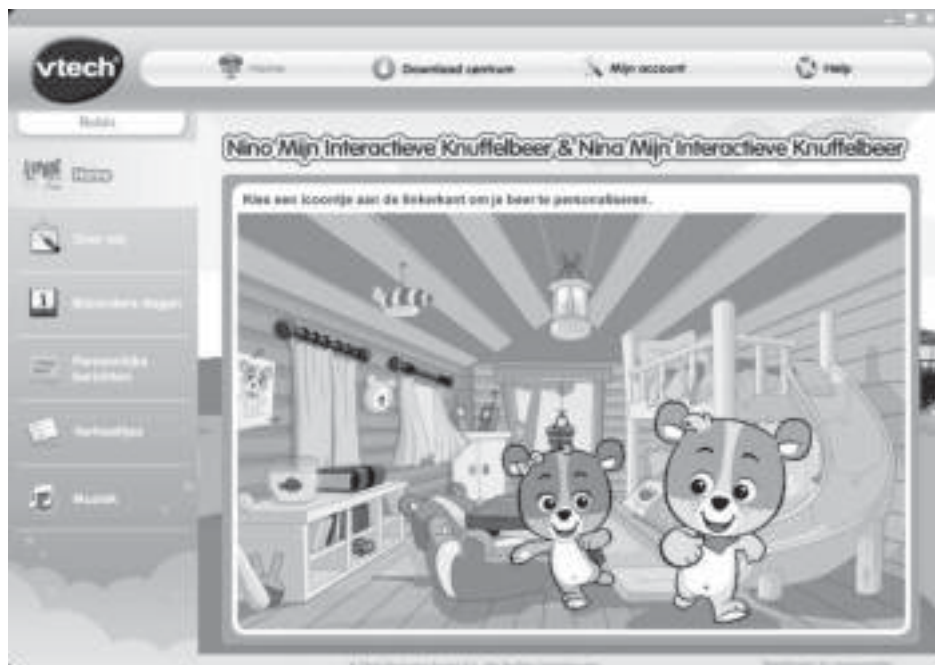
vtech

Home

Download centrum

Mijn account

Help

Nobis

Nino Mijn Interactieve Knuffelbeer & Nina Mijn Interactieve Knuffelbeer

Kies een icoontje aan de linkerkant om je beer te personaliseren.

Nino

Over mij

Bijzondere dagen

Persoonlijke berichten

Verhaaltjes

Muziek